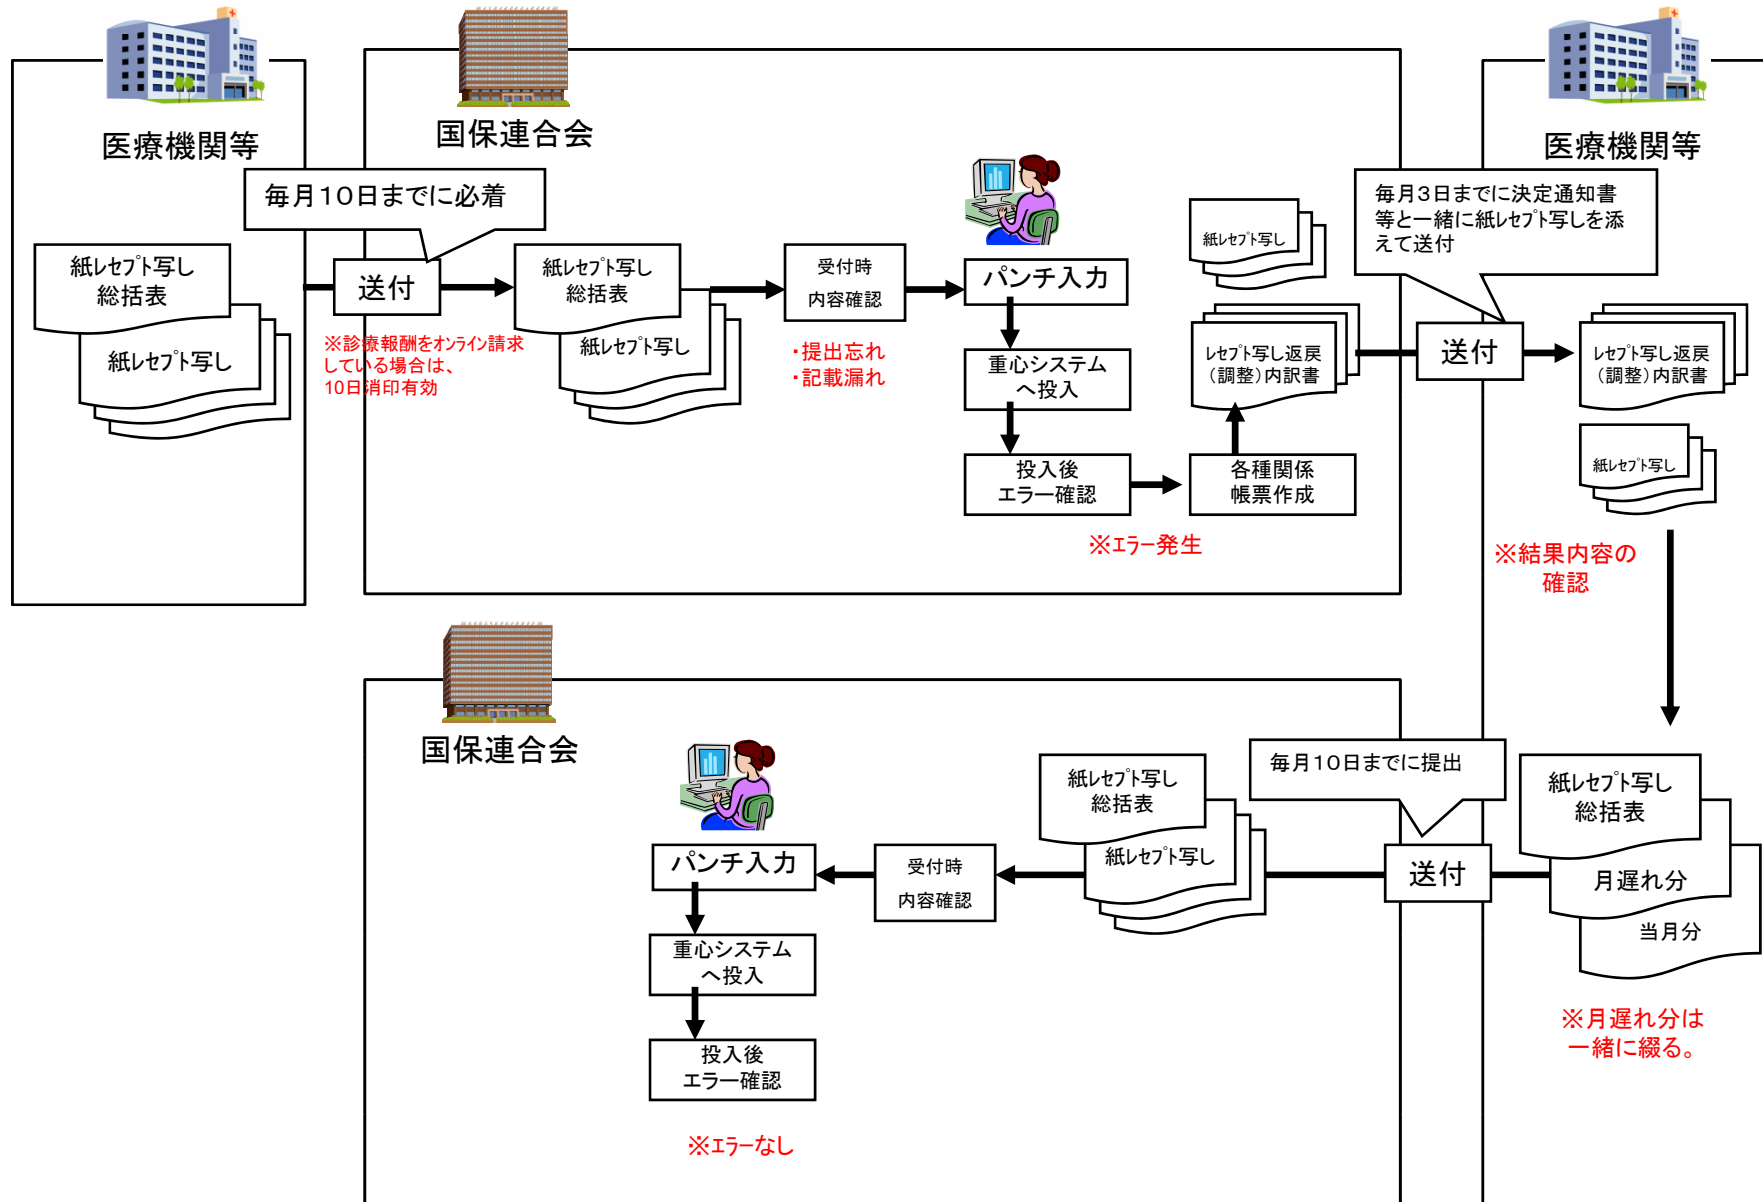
医療機関等

国保連合会

毎月10日までに必着

紙レセプト写し 総括表

紙レセプト写し

送付

※診療報酬をオンライン請求している場合は、10日消印有効

紙レセプト写し 総括表

紙レセプト写し

受付時 内容確認

・提出忘れ
・記載漏れ

パンチ入力

重心システムへ投入

投入後 エラー確認

※エラー発生

各種関係 帳票作成

紙レセプト写し

レセプト写し返戻（調整）内訳書

医療機関等

毎月3日までに決定通知書等と一緒に紙レセプト写しを添えて送付

送付

レセプト写し返戻（調整）内訳書

紙レセプト写し

※結果内容の確認

国保連合会

パンチ入力

重心システムへ投入

投入後 エラー確認

※エラーなし

受付時 内容確認

紙レセプト写し 総括表

紙レセプト写し

毎月10日までに提出

送付

紙レセプト写し 総括表

月遅れ分

当月分

※月遅れ分は一緒に綴る。